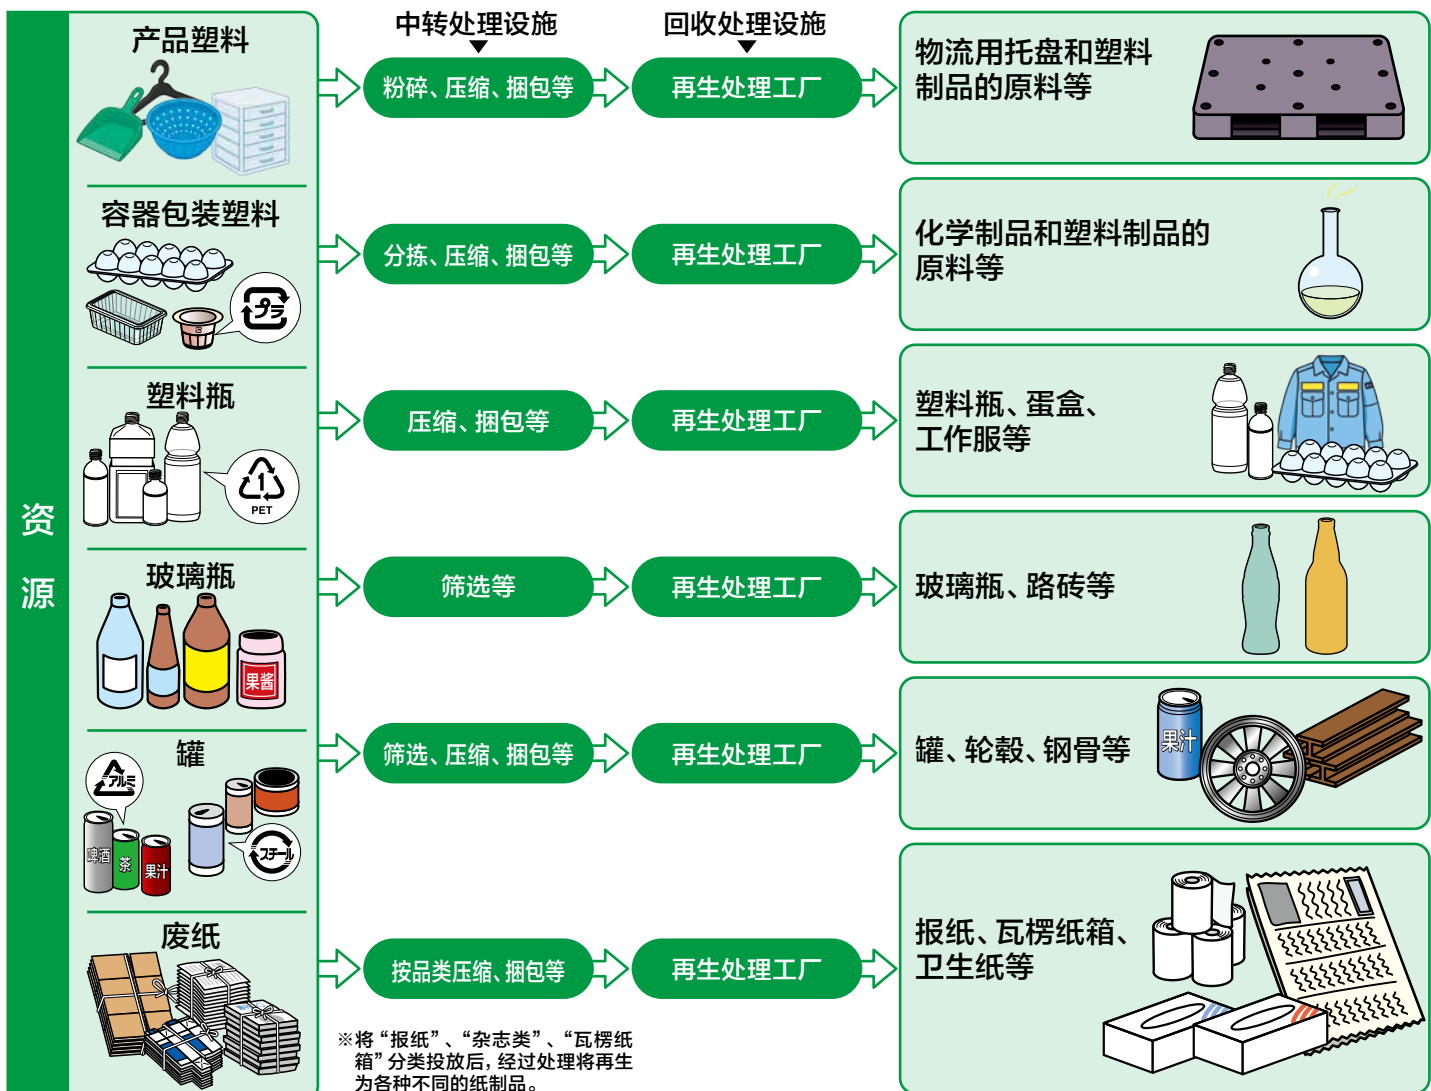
资源

中转处理设施
回收处理设施

产品塑料
粉碎、压缩、捆包等
再生处理工厂
物流用托盘和塑料制品的原料等

容器包装塑料
プラ
分拣、压缩、捆包等
再生处理工厂
化学制品和塑料制品的原料等

塑料瓶
1
PET
压缩、捆包等
再生处理工厂
塑料瓶、蛋盒、工作服等

玻璃瓶
果酱
筛选等
再生处理工厂
玻璃瓶、路砖等

罐
アルミ
スチール
啤酒
茶
果汁
筛选、压缩、捆包等
再生处理工厂
罐、轮毂、钢骨等
果汁

废纸
按品类压缩、捆包等
再生处理工厂
报纸、瓦楞纸箱、卫生纸等

※将“报纸”、“杂志类”、“瓦楞纸箱”分类投放后，经过处理将再生为各种不同的纸制品。